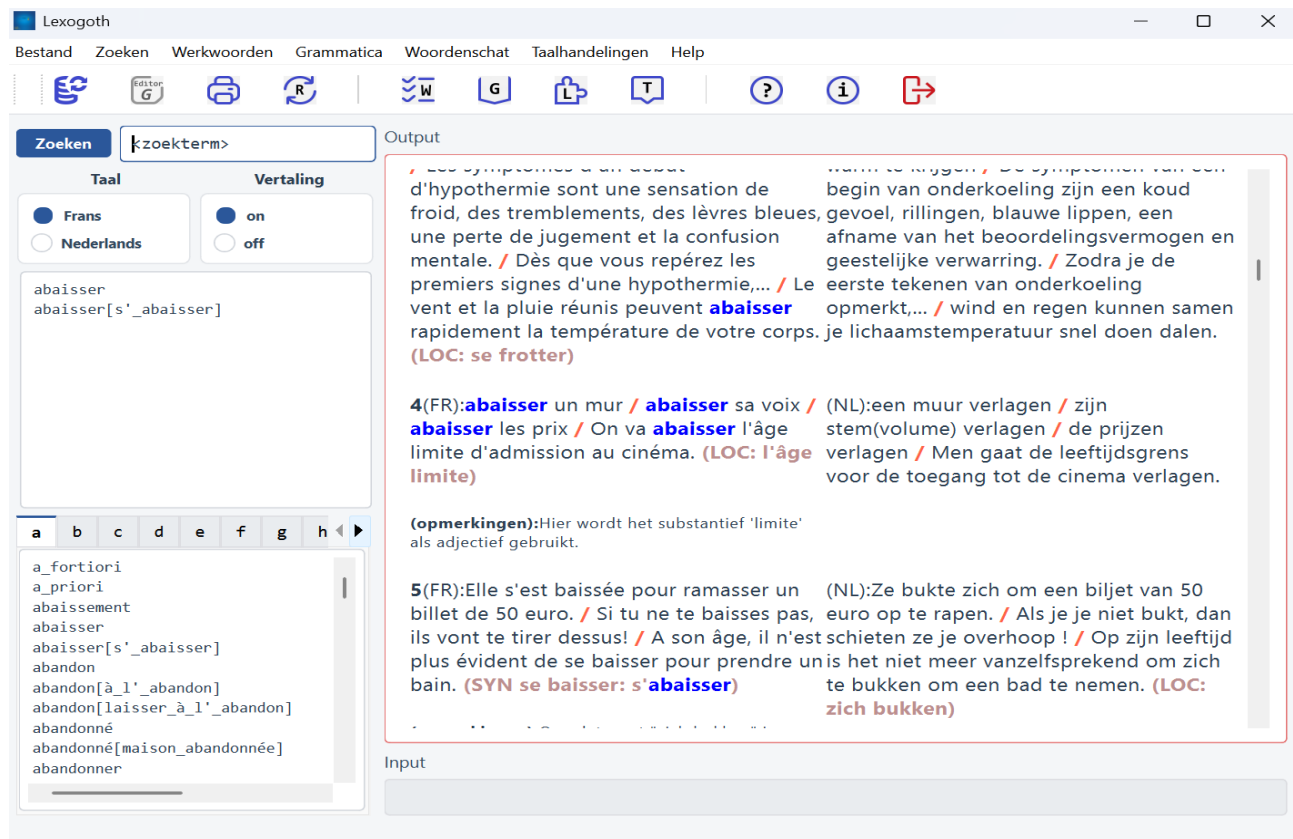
Lexogoth

Bestand Zoeken Werkwoorden Grammatica Woordenschat Taalhandelingen Help

Editor G

Zoeken <zoekterm>

Taal
Frans
Nederlands

Vertaling
on
off

abaisser
abaisser[s'_abaisser]

a b c d e f g h

a_fortiori
a_priori
abaissement
abaisser
abaisser[s'_abaisser]
abandon
abandon[à_l'_abandon]
abandon[laisser_à_l'_abandon]
abandonné
abandonné[maison_abandonnée]
abandonner

Output

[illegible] d'hypothermie sont une sensation de froid, des tremblements, des lèvres bleues, une perte de jugement et la confusion mentale. / Dès que vous repérez les premiers signes d'une hypothermie,... / Le vent et la pluie réunis peuvent abaisser rapidement la température de votre corps. (LOC: se frotter)

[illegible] De symptomen van een begin van onderkoeling zijn een koud gevoel, rillingen, blauwe lippen, een afname van het beoordelingsvermogen en geestelijke verwarring. / Zodra je de eerste tekenen van onderkoeling opmerkt,... / wind en regen kunnen samen je lichaamstemperatuur snel doen dalen.

4(FR):abaisser un mur / abaisser sa voix / abaisser les prix / On va abaisser l'âge limite d'admission au cinéma. (LOC: l'âge limite)

(NL):een muur verlagen / zijn stem(volume) verlagen / de prijzen verlagen / Men gaat de leeftijdsgrens voor de toegang tot de cinema verlagen.

(opmerkingen):Hier wordt het substantief 'limite' als adjectief gebruikt.

5(FR):Elle s'est baissée pour ramasser un billet de 50 euro. / Si tu ne te baisses pas, ils vont te tirer dessus! / A son âge, il n'est plus évident de se baisser pour prendre un bain. (SYN se baisser: s'abaisser)

(NL):Ze bukte zich om een biljet van 50 euro op te rapen. / Als je je niet bukt, dan schieten ze je overhoop ! / Op zijn leeftijd is het niet meer vanzelfsprekend om zich te bukken om een bad te nemen. (LOC: zich bukken)

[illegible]

Input